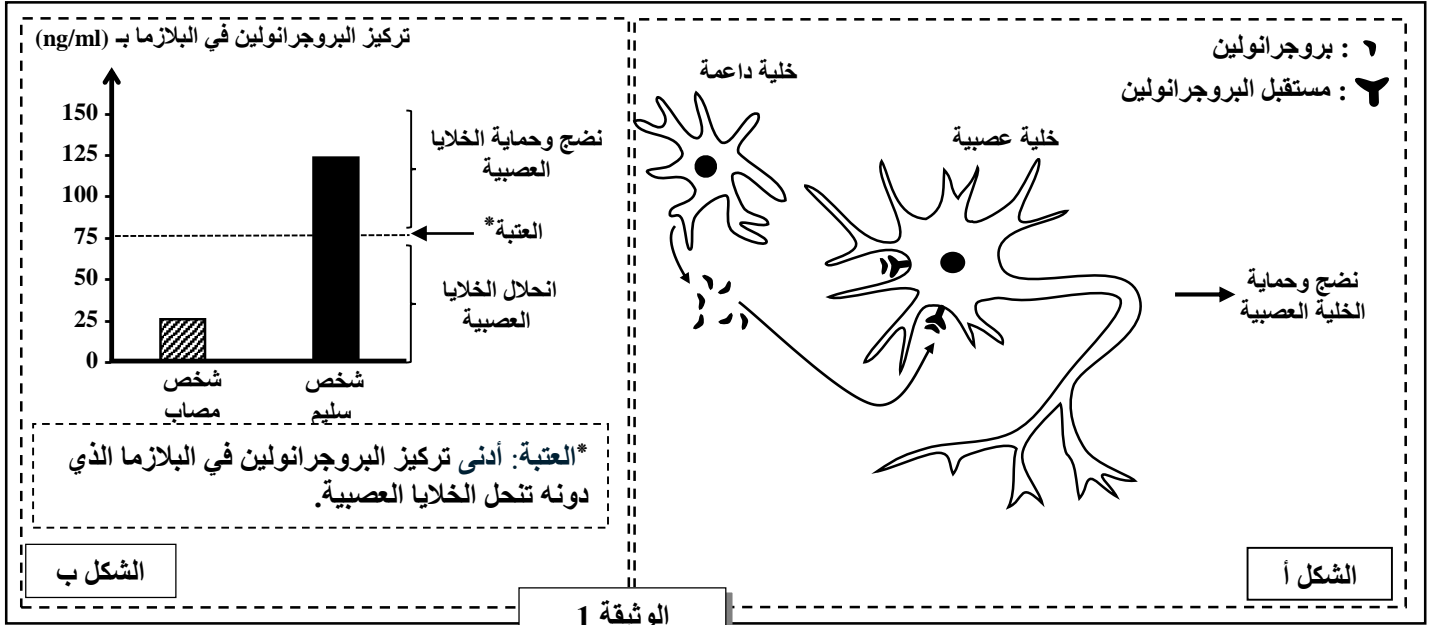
: بروجرانولين
: مستقبل البروجرانولين
خلية داعمة
خلية عصبية
نضج وحماية الخلية العصبية
الشكل أ

تركيز البروجرانولين في البلازما بـ (ng/ml)
150
125
100
75
50
25
0
نضج وحماية الخلايا العصبية
العتبة*
انحلال الخلايا العصبية
شخص مصاب
شخص سليم
*العتبة: أدنى تركيز البروجرانولين في البلازما الذي دونه تنحل الخلايا العصبية.
الشكل ب

الوثيقة 1